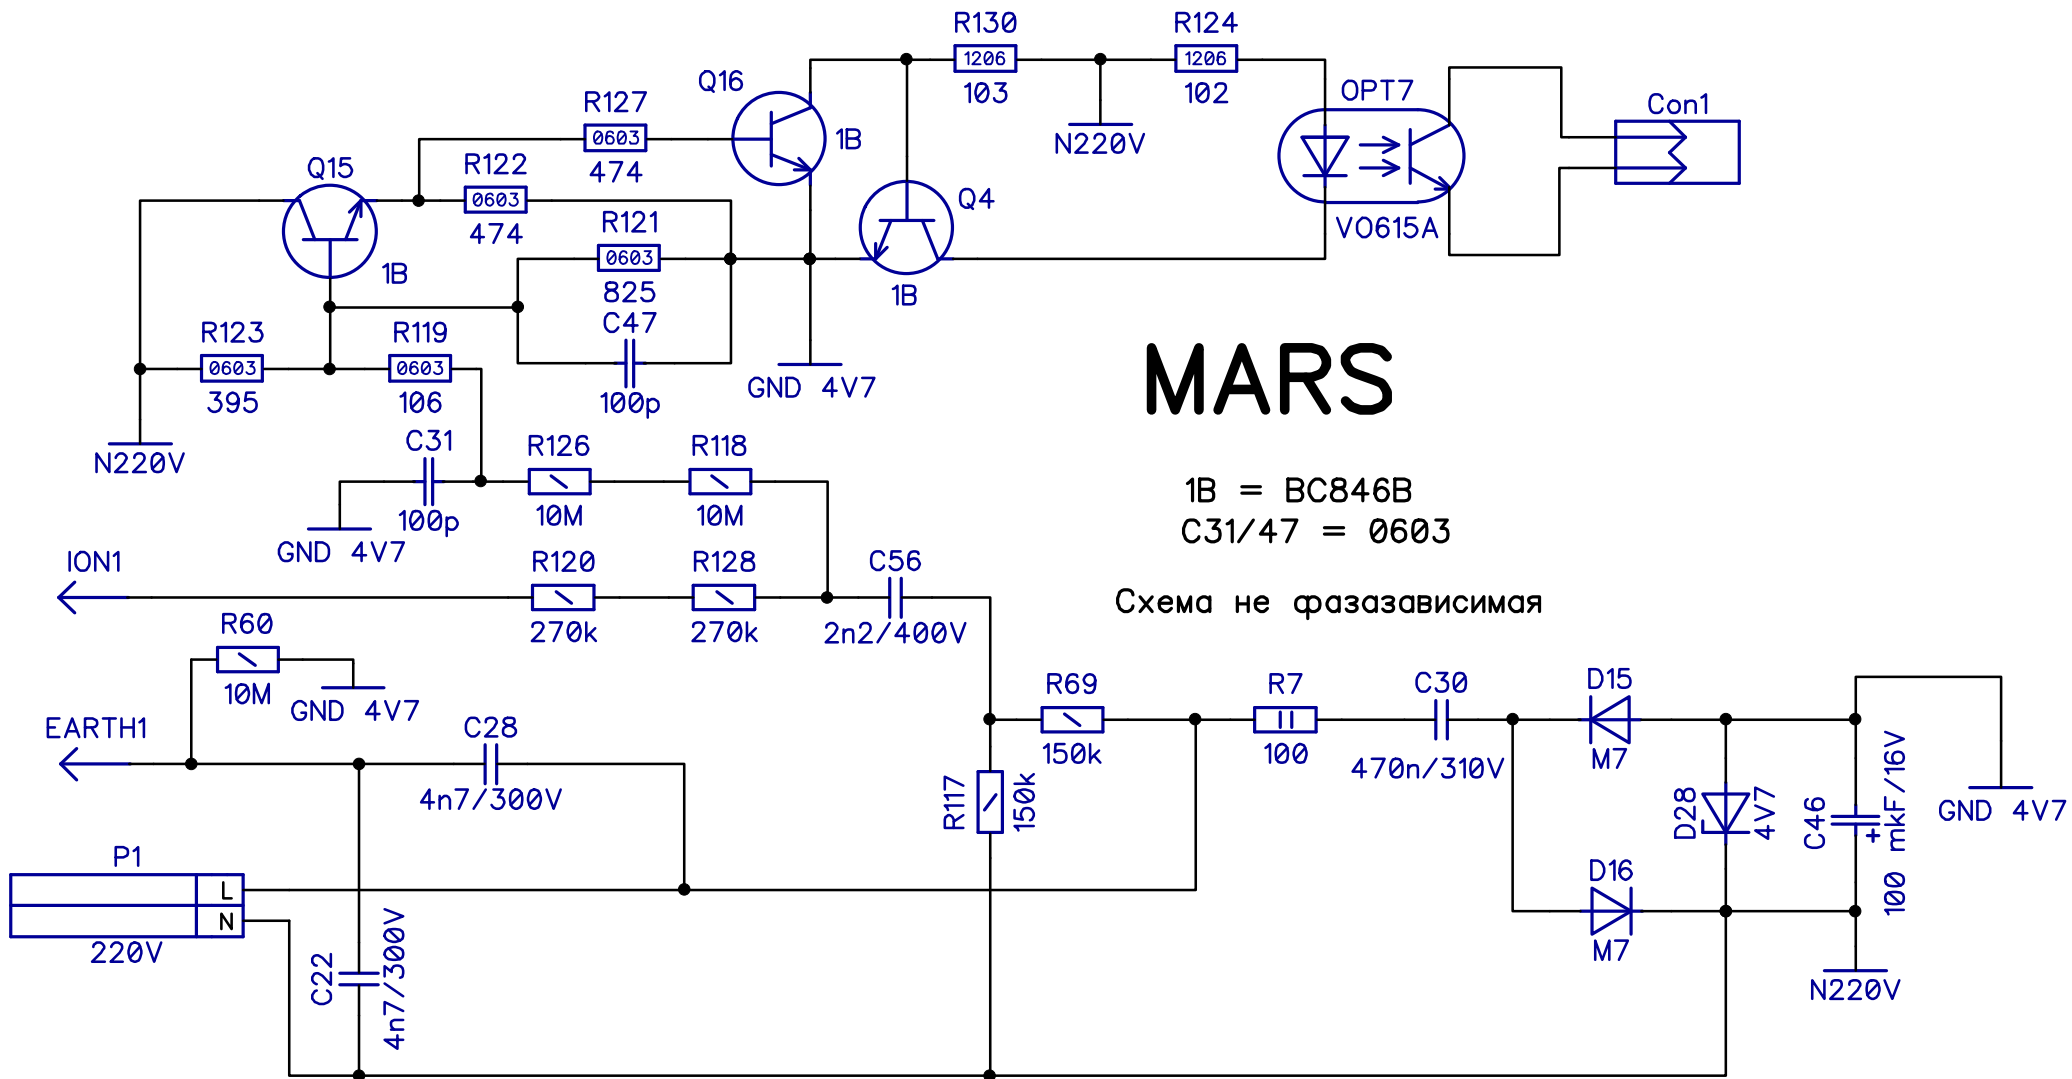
R130
1206
103
R124
1206
102
Q16
R127
0603
474
1B
OPT7
Con1
N220V
Q15
R122
0603
474
Q4
VO615A
R121
0603
825
1B
1B
C47
R123
0603
395
R119
0603
106
100p
GND 4V7
MARS
N220V
C31
R126
10M
R118
10M
1B = BC846B
C31/47 = 0603
100p
GND 4V7
ION1
R120
270k
R128
270k
C56
2n2/400V
Схема не фазазависимая
R60
10M
GND 4V7
R69
150k
R7
100
C30
470n/310V
D15
M7
EARTH1
C28
4n7/300V
R117
150k
D28
4V7
C46
100 mkF/16V
GND 4V7
P1
L
N
220V
D16
M7
C22
4n7/300V
N220V